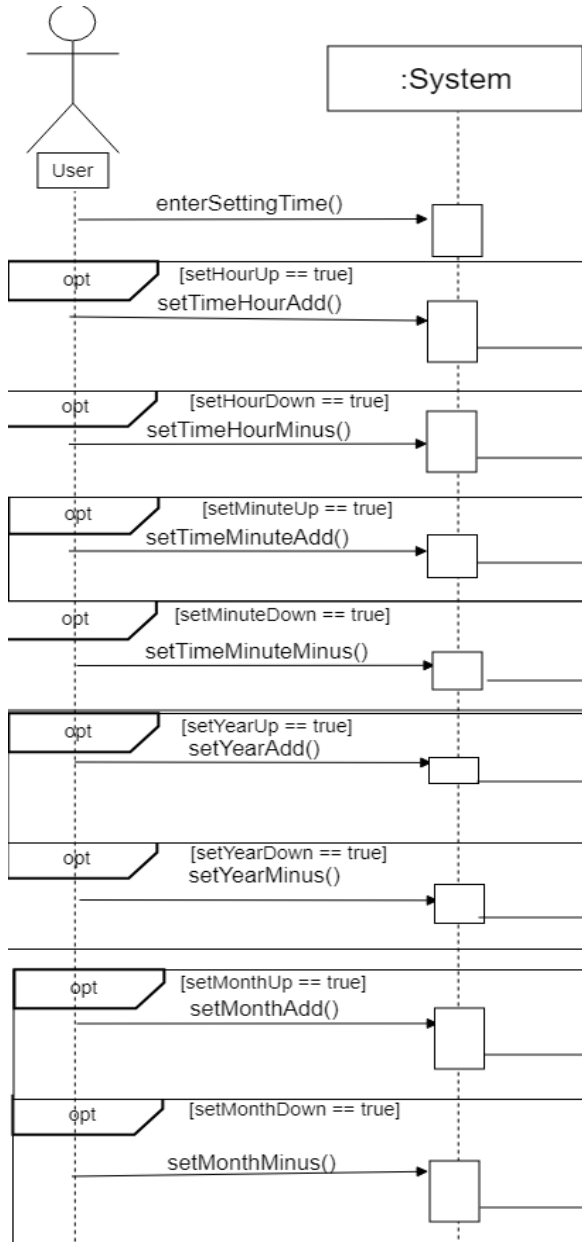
:System

User

enterSettingTime()

opt [setHourUp == true]
setTimeHourAdd()

opt [setHourDown == true]
setTimeHourMinus()

opt [setMinuteUp == true]
setTimeMinuteAdd()

opt [setMinuteDown == true]
setTimeMinuteMinus()

opt [setYearUp == true]
setYearAdd()

opt [setYearDown == true]
setYearMinus()

opt [setMonthUp == true]
setMonthAdd()

opt [setMonthDown == true]
setMonthMinus()